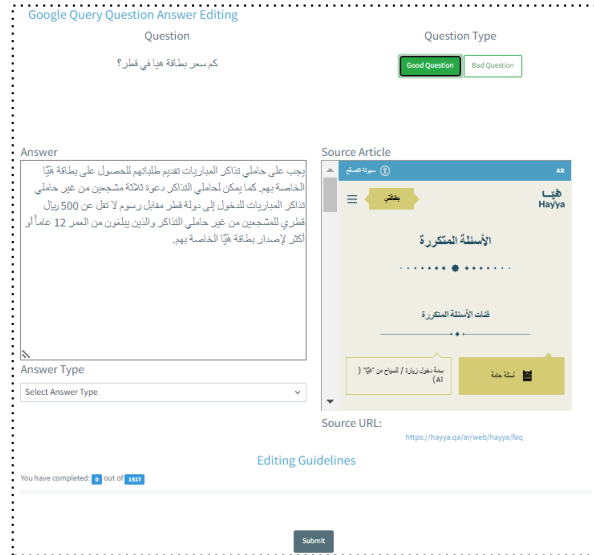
Google Query Question Answer Editing

Question

كم سعر بطاقة هيا في قطر؟

Question Type

Good Question

Bad Question

Answer

يجب على حاملي تذاكر المباريات تقديم طلباتهم للحصول على بطاقة هَيّا الخاصة بهم. كما يمكن لحاملي التذاكر دعوة ثلاثة مشجعين من غير حاملي تذاكر المباريات للدخول إلى دولة قطر مقابل رسوم لا تقل عن 500 ريال قطري للمشجعين من غير حاملي التذاكر والذين يبلغون من العمر 12 عاماً أو أكثر لإصدار بطاقة هَيّا الخاصة بهم.

Answer Type

Select Answer Type

Source Article

AR

سهولة التصفح

بطاقتي

هَيّا
Hayya

الأسئلة المتكررة

فئات الأسئلة المتكررة

أسئلة عامة

سمة دخول زيارة / للسياح من "هَيّا" (AI)

Source URL:

https://hayya.qa/ar/web/hayya/faq

Editing Guidelines

You have completed: 0 out of 1517

Submit